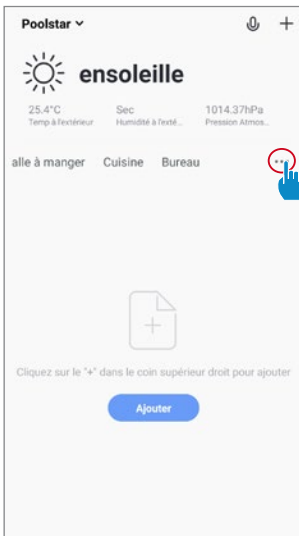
Poolstar

ensoleille

25.4°C
Temp à l'extérieur

Sec
Humidité à l'exté...

1014.37hPa
Pression Atmos...

alle à manger Cuisine Bureau ...

Cliquez sur le "+" dans le coin supérieur droit pour ajouter

Ajouter